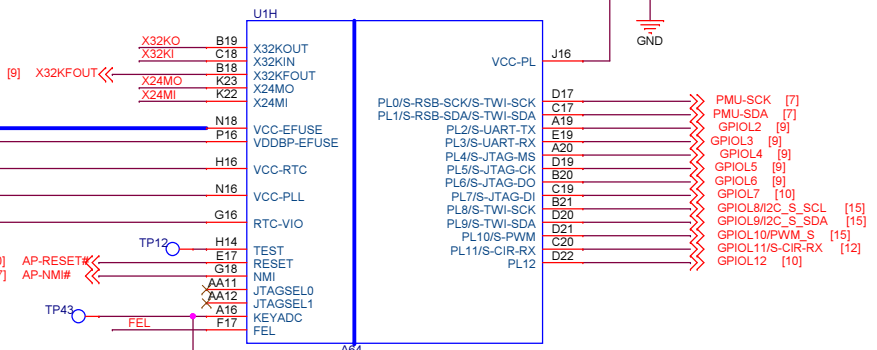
U1H

GND

X32KO B19 X32KOUT
X32KI C18 X32KIN
B18 X32KFOUT
[9] X32KFOUT
X24MO K23 X24MO
X24MI K22 X24MI

N18 VCC-EFUSE
P16 VDDBP-EFUSE

H16 VCC-RTC

N16 VCC-PLL

G16 RTC-VIO

TP12 H14 TEST
] AP-RESET# E17 RESET
7] AP-NMI# G18 NMI
AA11 JTAGSEL0
AA12 JTAGSEL1
TP43 A16 KEYADC
FEL F17 FEL

VCC-PL J16

PL0/S-RSB-SCK/S-TWI-SCK D17 PMU-SCK [7]
PL1/S-RSB-SDA/S-TWI-SDA C17 PMU-SDA [7]
PL2/S-UART-TX A19 GPIOL2 [9]
PL3/S-UART-RX E19 GPIOL3 [9]
PL4/S-JTAG-MS A20 GPIOL4 [9]
PL5/S-JTAG-CK D19 GPIOL5 [9]
PL6/S-JTAG-DO B20 GPIOL6 [9]
PL7/S-JTAG-DI C19 GPIOL7 [10]
PL8/S-TWI-SCK B21 GPIOL8/I2C_S_SCL [15]
PL9/S-TWI-SDA D20 GPIOL9/I2C_S_SDA [15]
PL10/S-PWM D21 GPIOL10/PWM_S [15]
PL11/S-CIR-RX C20 GPIOL11/S-CIR-RX [12]
PL12 D22 GPIOL12 [10]

A64